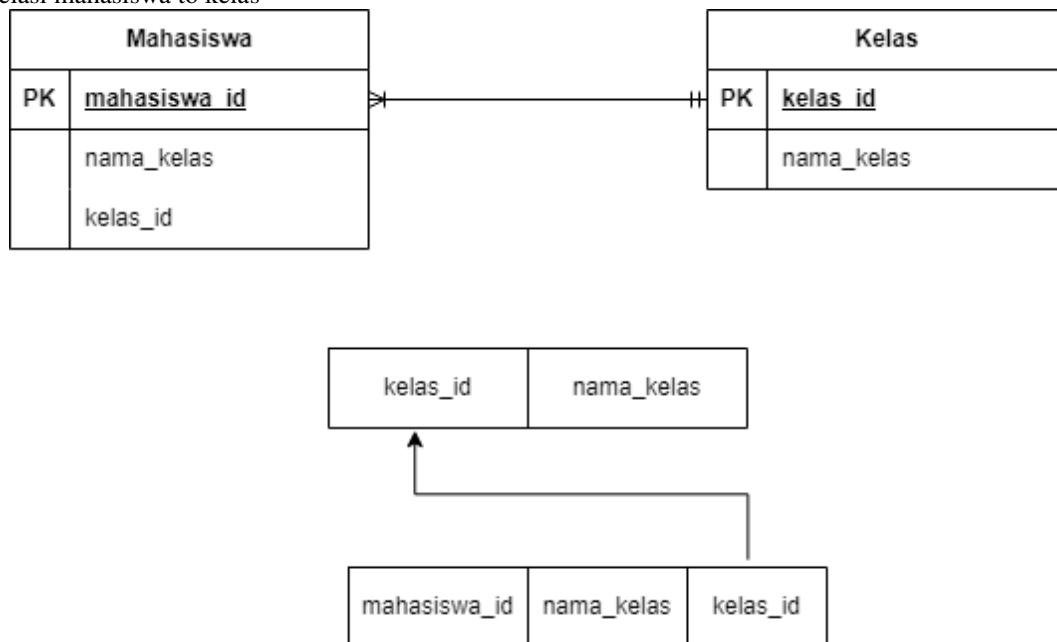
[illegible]elasi mahasiswa to kelas

Mahasiswa

| PK | mahasiswa_id |
|---|---|
| | nama_kelas |
| | kelas_id |

Kelas

| PK | kelas_id |
|---|---|
| | nama_kelas |

| kelas_id | nama_kelas |
|---|---|

| mahasiswa_id | nama_kelas | kelas_id |
|---|---|---|